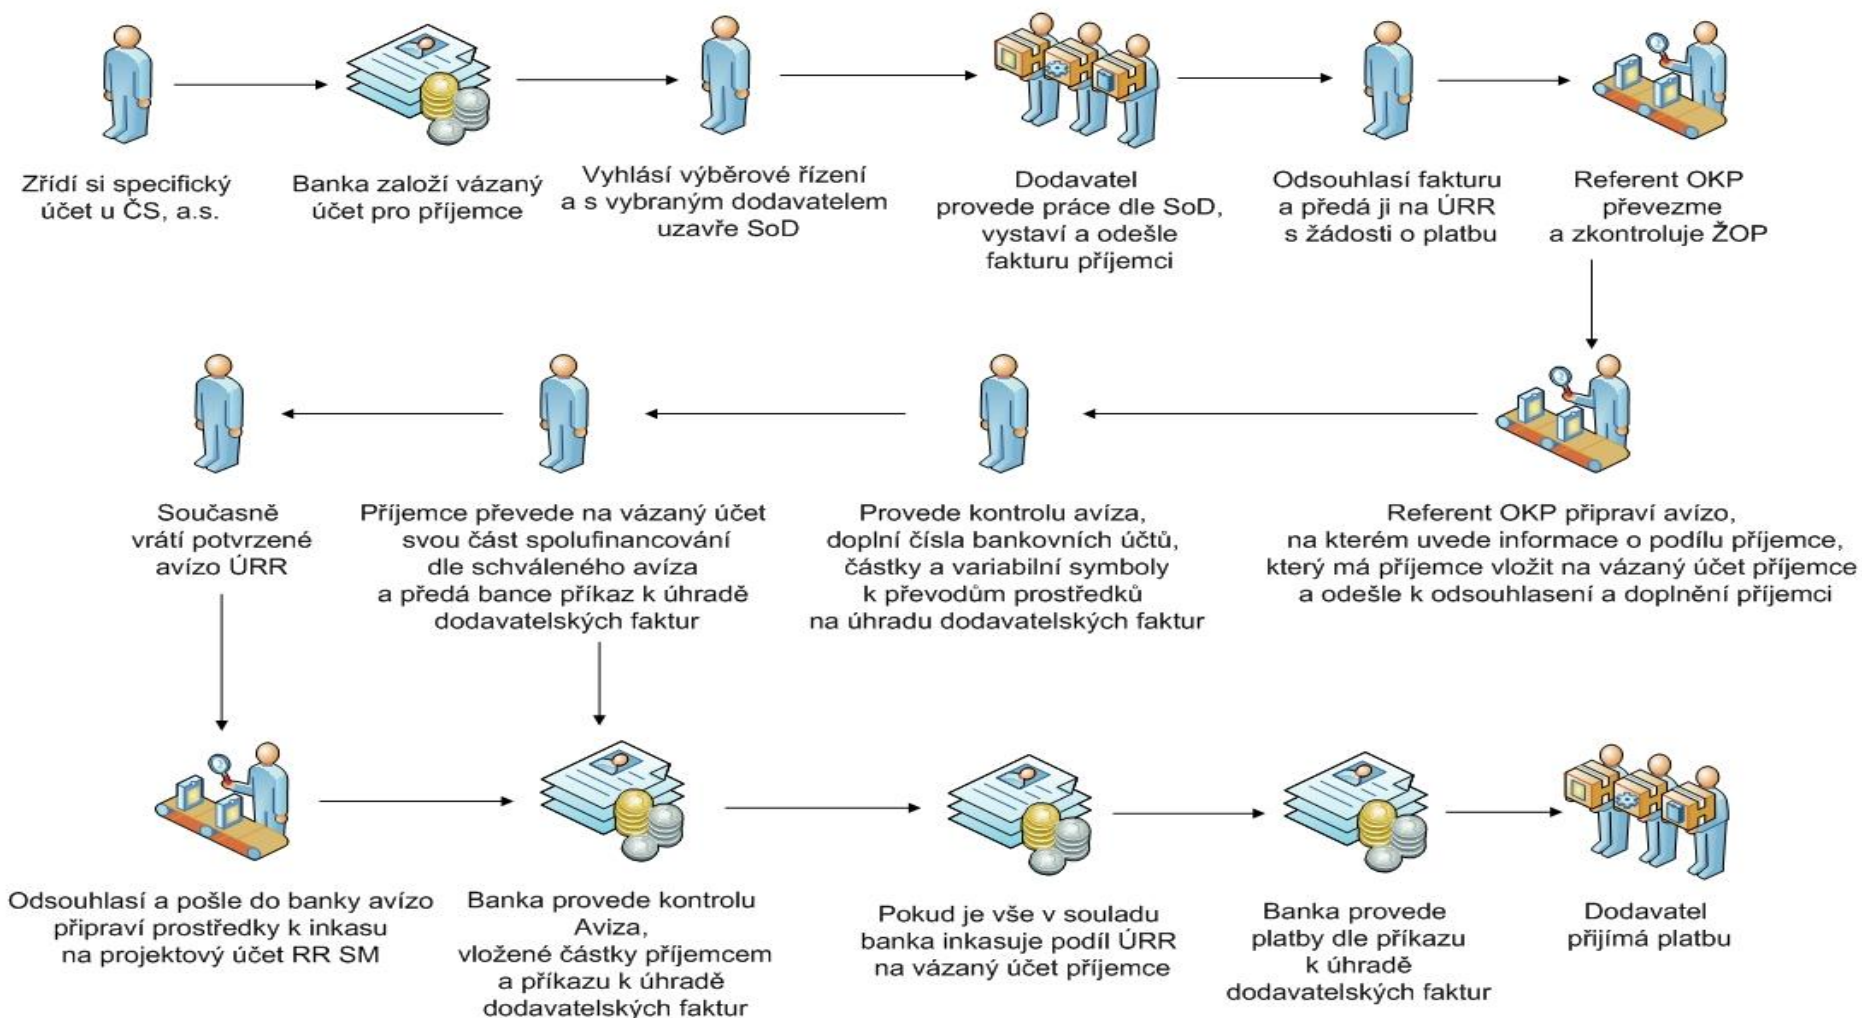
Zřídí si specifický účet u ČS, a.s.

Banka založí vázaný účet pro příjemce

Vyhlásí výběrové řízení a s vybraným dodavatelem uzavře SoD

Dodavatel provede práce dle SoD, vystaví a odešle fakturu příjemci

Odsouhlasí fakturu a předá ji na ÚRR s žádosti o platbu

Referent OKP převezme a zkontroluje ŽOP

Současně vrátí potvrzené avízo ÚRR

Příjemce převede na vázaný účet svou část spolufinancování dle schváleného avíza a předá bance příkaz k úhradě dodavatelských faktur

Provede kontrolu avíza, doplní čísla bankovních účtů, částky a variabilní symboly k převodům prostředků na úhradu dodavatelských faktur

Referent OKP připraví avízo, na kterém uvede informace o podílu příjemce, který má příjemce vložit na vázaný účet příjemce a odešle k odsouhlasení a doplnění příjemci

Odsouhlasí a pošle do banky avízo připraví prostředky k inkasu na projektový účet RR SM

Banka provede kontrolu Aviza, vložené částky příjemcem a příkazu k úhradě dodavatelských faktur

Pokud je vše v souladu banka inkasuje podíl ÚRR na vázaný účet příjemce

Banka provede platby dle příkazu k úhradě dodavatelských faktur

Dodavatel přijímá platbu